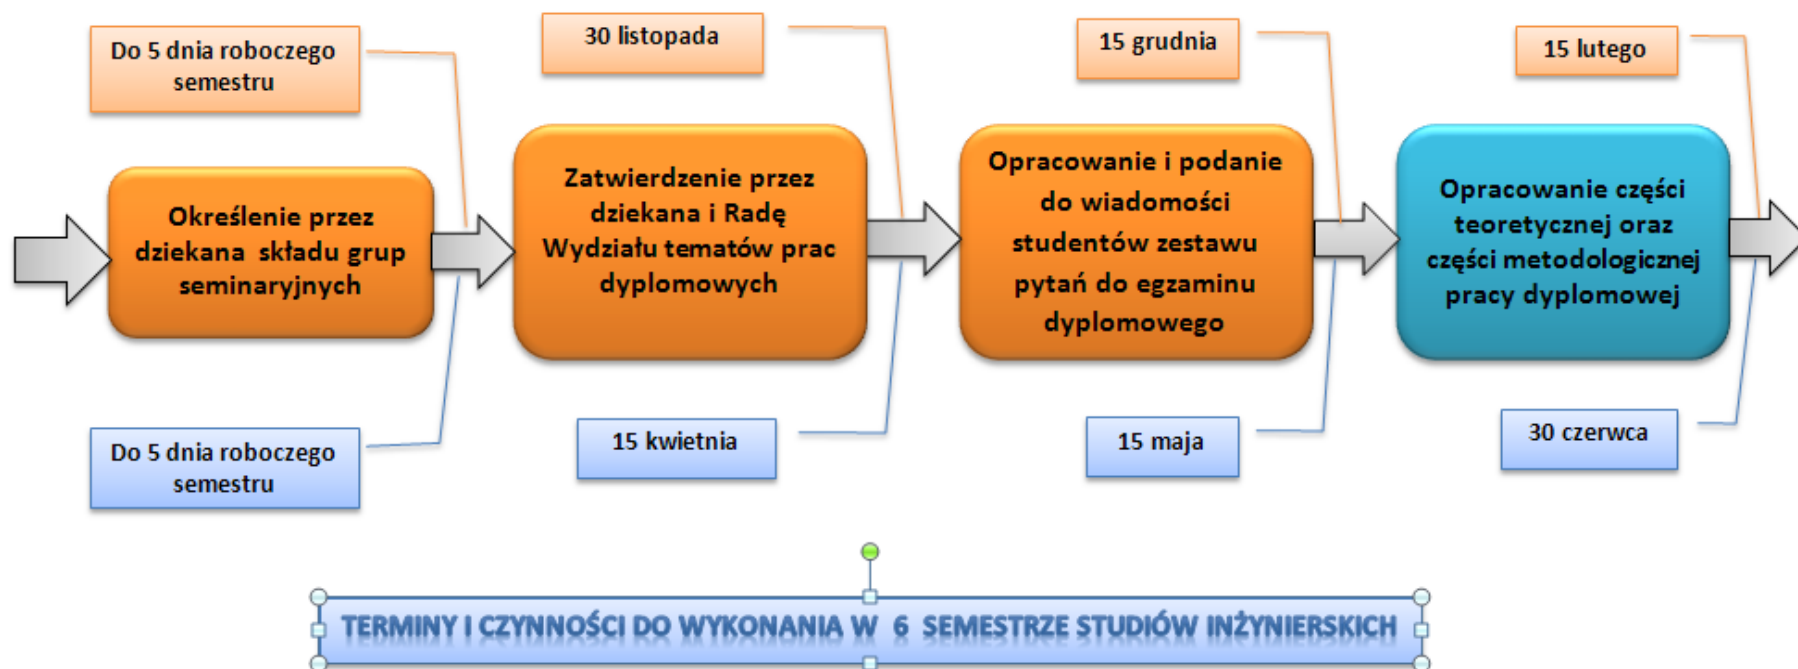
Do 5 dnia roboczego semestru

30 listopada

15 grudnia

15 lutego

Określenie przez dziekana składu grup seminaryjnych

Zatwierdzenie przez dziekana i Radę Wydziału tematów prac dyplomowych

Opracowanie i podanie do wiadomości studentów zestawu pytań do egzaminu dyplomowego

Opracowanie części teoretycznej oraz części metodologicznej pracy dyplomowej

Do 5 dnia roboczego semestru

15 kwietnia

15 maja

30 czerwca

TERMINY I CZYNNOŚCI DO WYKONANIA W 6 SEMESTRZE STUDIÓW INŻYNIERSKICH